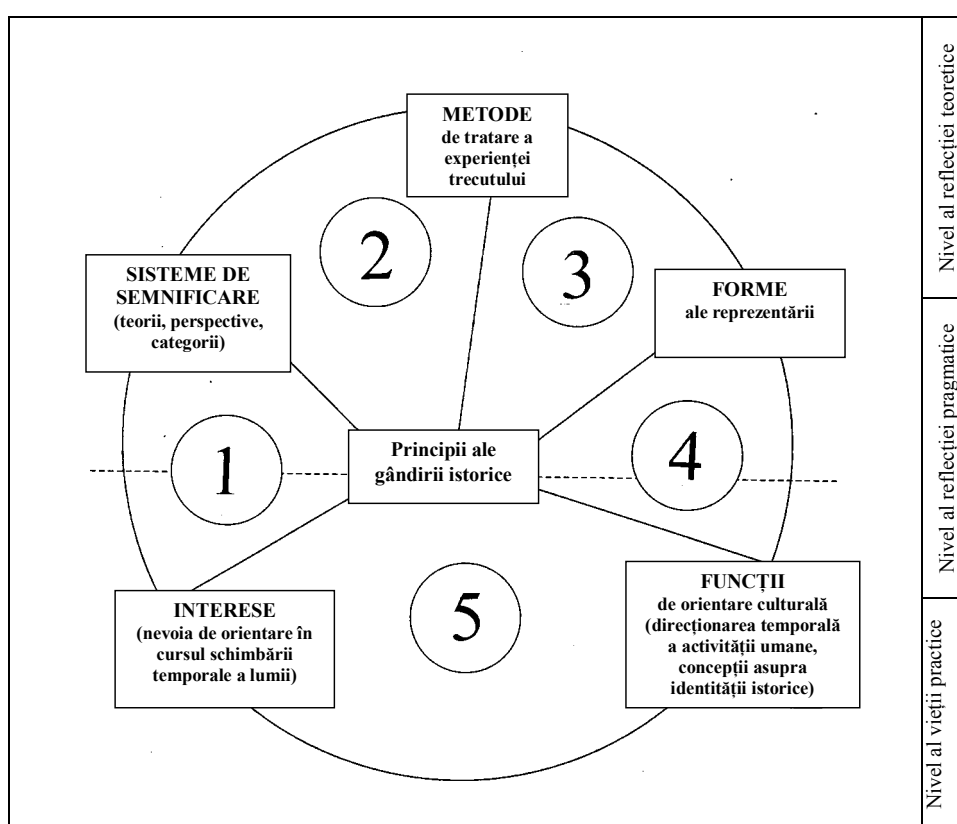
METODE
de tratare a experienței trecutului

SISTEME DE SEMNIFICARE
(teorii, perspective, categorii)

2

3

FORME
ale reprezentării

1

Principii ale gândirii istorice

4

5

INTERESE
(nevoia de orientare în cursul schimbării temporale a lumii)

FUNCȚII
de orientare culturală
(direcționarea temporală a activității umane, concepții asupra identității istorice)

Nivel al reflecției teoretice

Nivel al reflecției pragmatice

Nivel al vieții practice